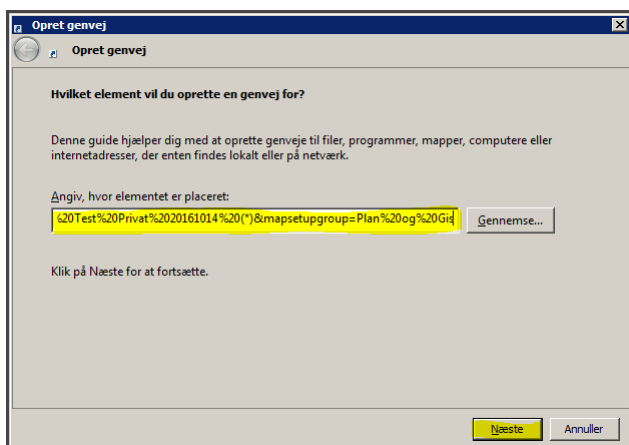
Opret genvej

Opret genvej

Hvilket element vil du oprette en genvej for?

Denne guide hjælper dig med at oprette genveje til filer, programmer, mapper, computere eller internetadresser, der enten findes lokalt eller på netværk.

Angiv, hvor elementet er placeret:

%20Test%20Privat%2020161014%20(*)&mapsetupgroup=Plan%20og%20Gis

Gennemse...

Klik på Næste for at fortsætte.

Næste

Annuller